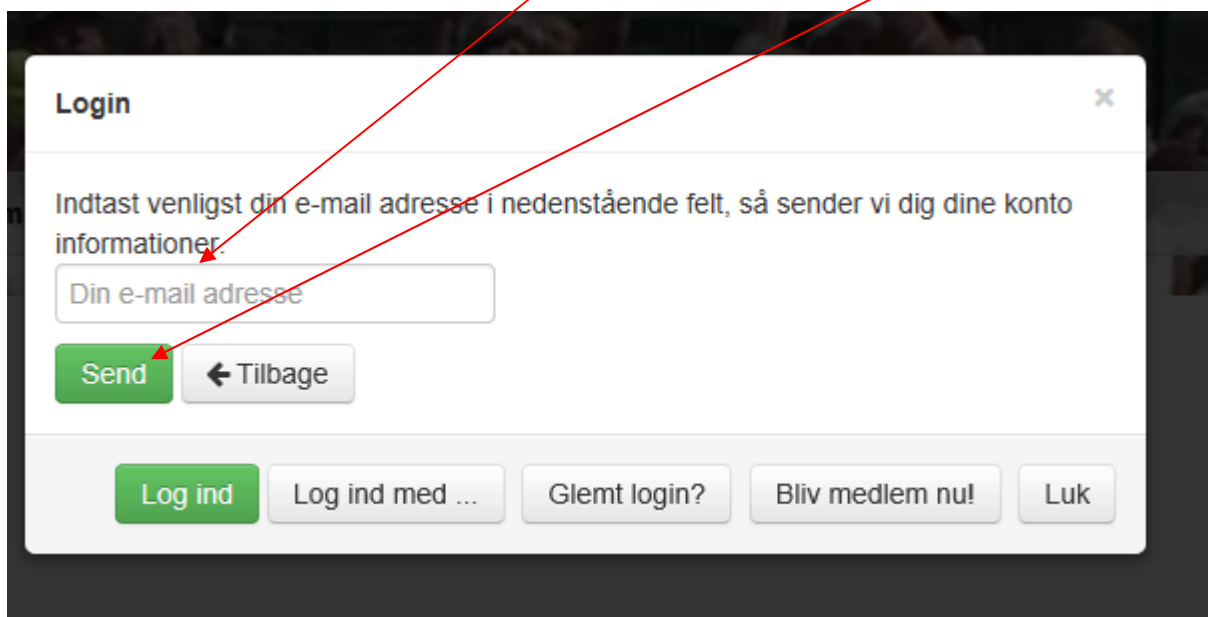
Login

×

Indtast venligst din e-mail adresse i nedenstående felt, så sender vi dig dine konto informationer.

Din e-mail adresse

Send

Tilbage

Log ind

Log ind med ...

Glemt login?

Bliv medlem nu!

Luk